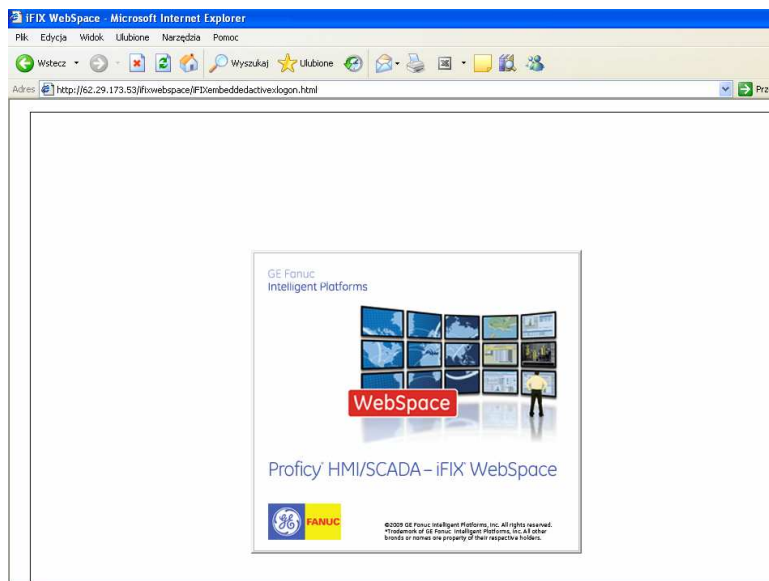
iFIX WebSpace - Microsoft Internet Explorer

Plik Edycja Widok Ulubione Narzędzia Pomoc

Wstecz Wyszukaj Ulubione

Adres http://62.29.173.53/ifixwebspace/iFIXembeddedactivexlogon.html

Prz

GE Fanuc
Intelligent Platforms

WebSpace

Proficy* HMI/SCADA – iFIX* WebSpace

FANUC

©2009 GE Fanuc Intelligent Platforms, Inc. All rights reserved. *Trademark of GE Fanuc Intelligent Platforms, Inc. All other brands or names are property of their respective holders.